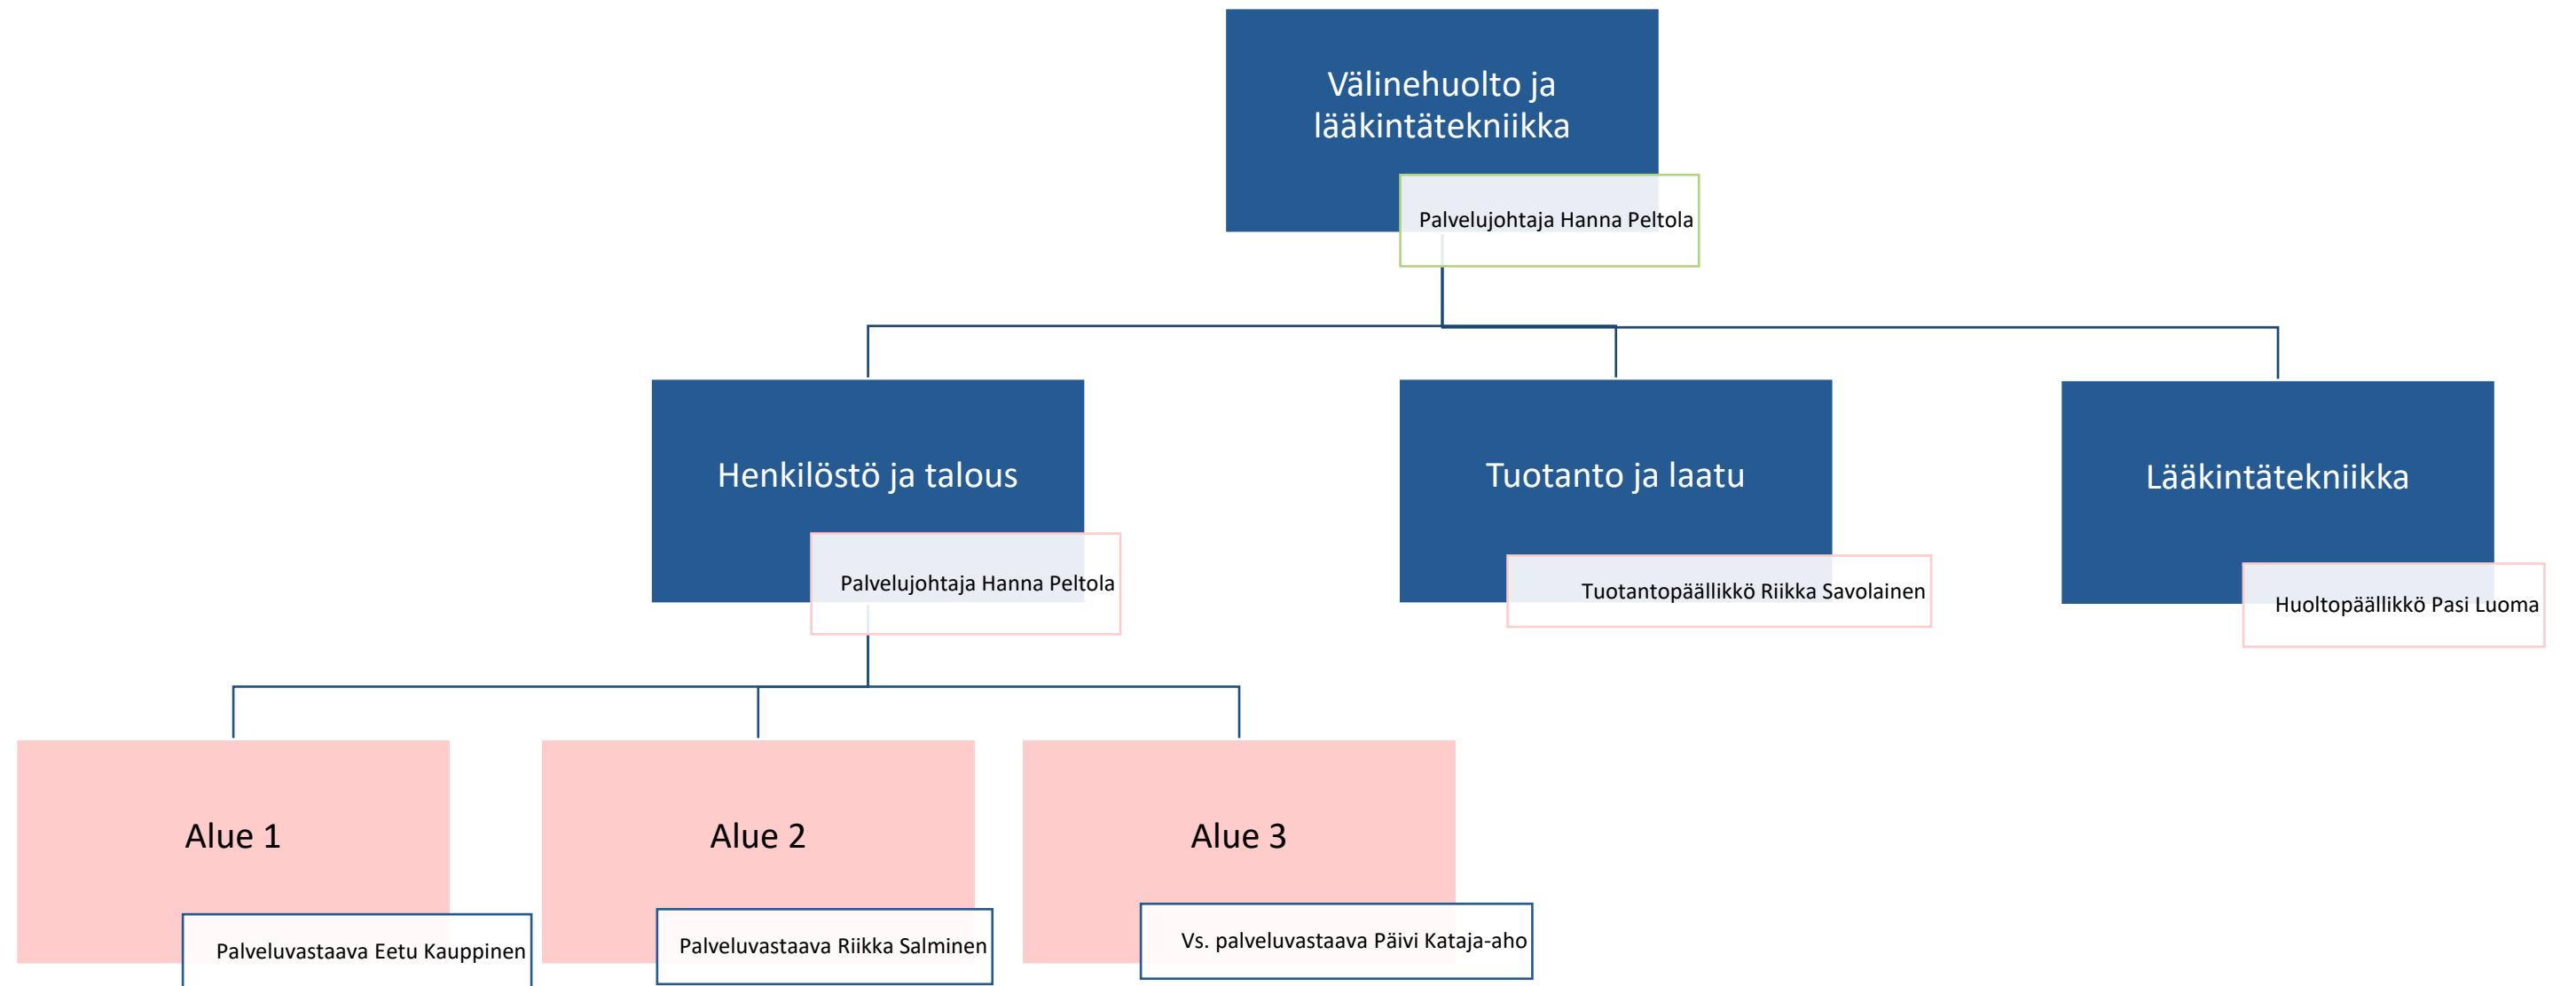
Välinehuolto ja lääkintätekniikka

Palvelujohtaja Hanna Peltola

Henkilöstö ja talous

Palvelujohtaja Hanna Peltola

Tuotanto ja laatu

Tuotantopäällikkö Riikka Savolainen

Lääkintätekniikka

Huoltopäällikkö Pasi Luoma

Alue 1

Palveluvastaava Eetu Kauppinen

Alue 2

Palveluvastaava Riikka Salminen

Alue 3

Vs. palveluvastaava Päivi Kataja-aho